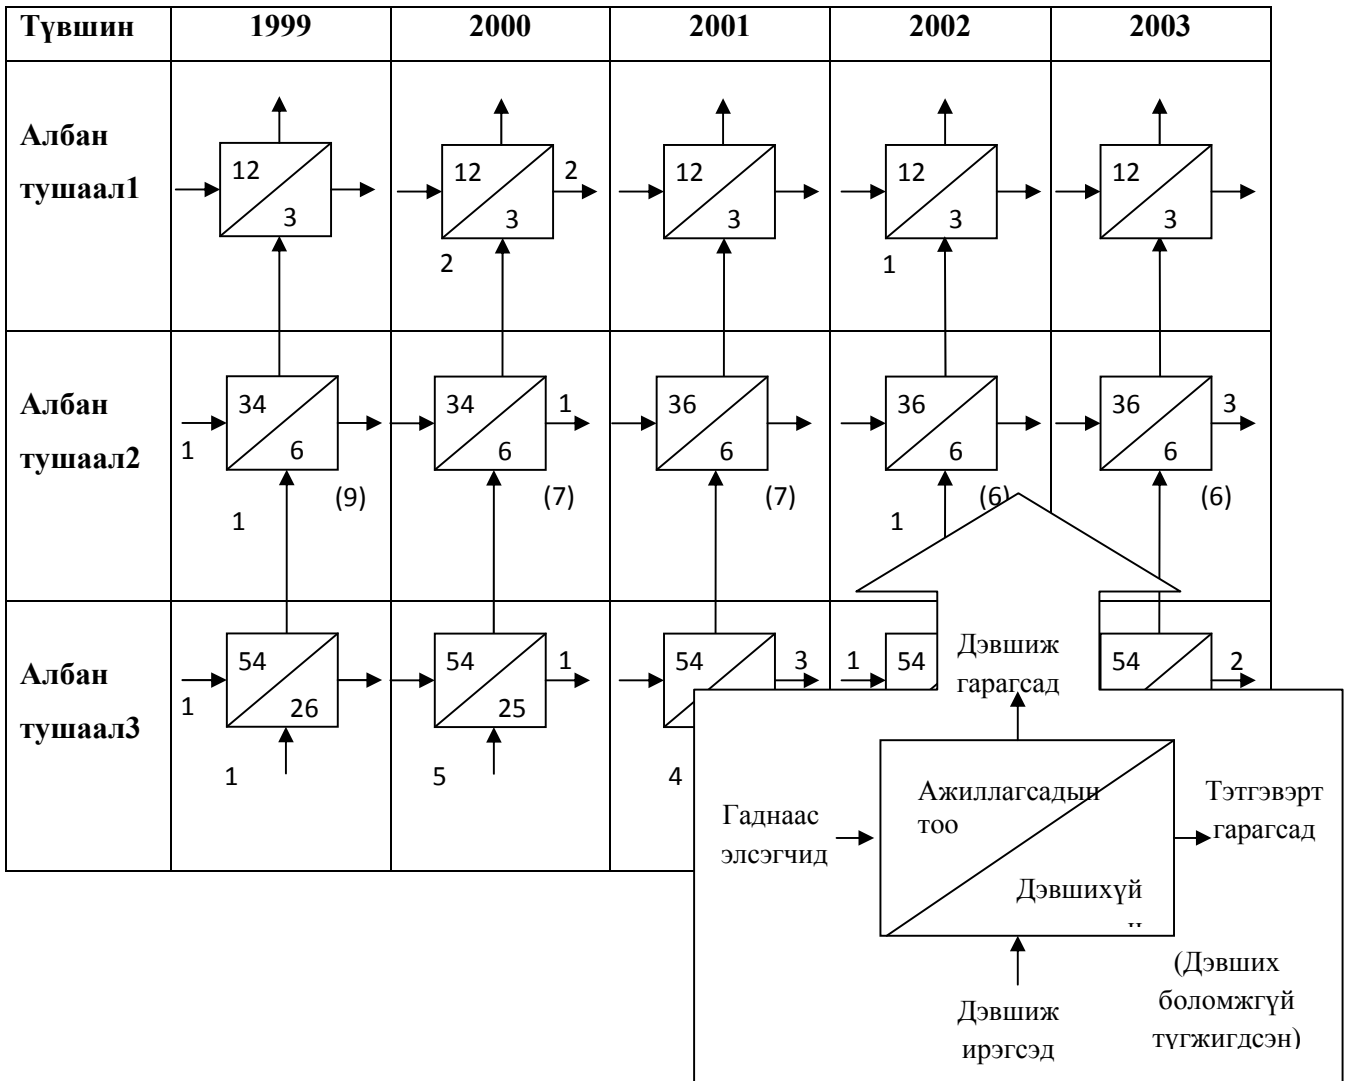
| Түвшин | 1999 | 2000 | 2001 | 2002 | 2003 |
|---|---|---|---|---|---|
| Албан тушаал1 | 12 3 | 12 3 2 2 | 12 3 | 12 3 1 | 12 3 |
| Албан тушаал2 | 1 34 6 (9) 1 | 34 6 1 (7) | 36 6 (7) | 36 6 (6) 1 | 36 6 3 (6) |
| Албан тушаал3 | 1 54 26 1 | 54 25 1 5 | 54 3 4 | 1 54 | 54 2 |

Дэвшиж гаргасад

Гаднаас элсэгчид

Ажиллагсадын тоо

Дэвшихүй

Тэтгэвэрт гаргасад

Дэвшиж ирэгсэд

(Дэвших боломжгүй түгжигдсэн)